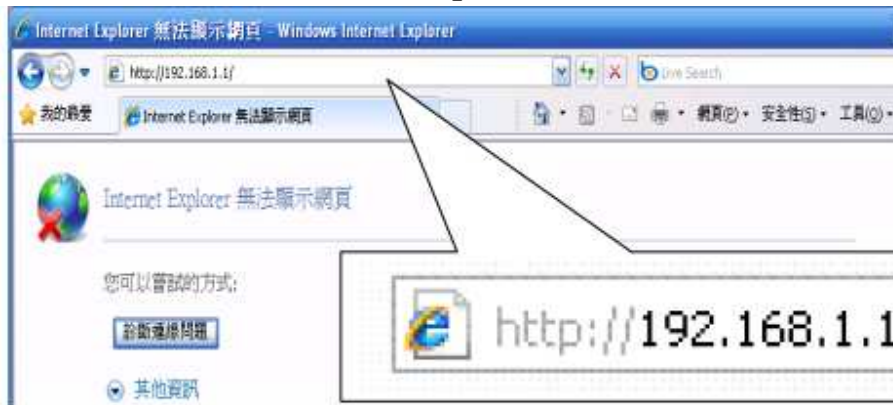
Internet Explorer 無法顯示網頁 - Windows Internet Explorer

http://192.168.1.1/

Live Search

我的最愛

Internet Explorer 無法顯示網頁

網頁(P) · 安全性(S) · 工具(O)

Internet Explorer 無法顯示網頁

您可以嘗試的方式:

診斷連線問題

其他資訊

http://192.168.1.1